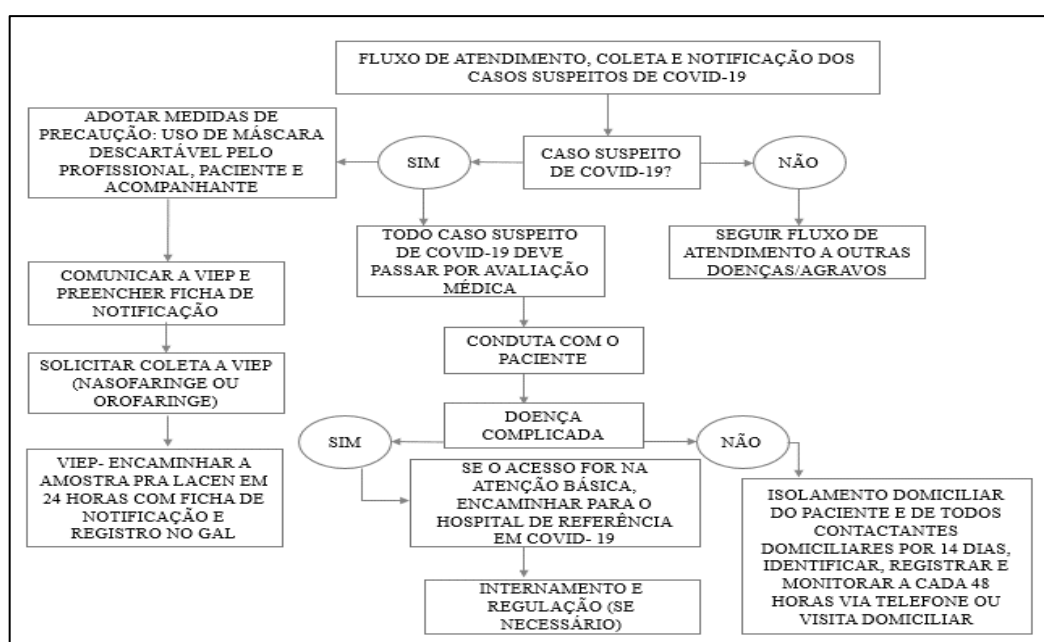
FLUXO DE ATENDIMENTO, COLETA E NOTIFICAÇÃO DOS CASOS SUSPEITOS DE COVID-19

CASO SUSPEITO DE COVID-19?

SIM

NÃO

ADOTAR MEDIDAS DE PRECAUÇÃO: USO DE MÁSCARA DESCARTÁVEL PELO PROFISSIONAL, PACIENTE E ACOMPANHANTE

COMUNICAR A VIEP E PREENCHER FICHA DE NOTIFICAÇÃO

SOLICITAR COLETA A VIEP (NASOFARINGE OU OROFARINGE)

VIEP- ENCAMINHAR A AMOSTRA PRA LACEN EM 24 HORAS COM FICHA DE NOTIFICAÇÃO E REGISTRO NO GAL

TODO CASO SUSPEITO DE COVID-19 DEVE PASSAR POR AVALIAÇÃO MÉDICA

SEGUIR FLUXO DE ATENDIMENTO A OUTRAS DOENÇAS/AGRAVOS

CONDUTA COM O PACIENTE

DOENÇA COMPLICADA

SIM

NÃO

SE O ACESSO FOR NA ATENÇÃO BÁSICA, ENCAMINHAR PARA O HOSPITAL DE REFERÊNCIA EM COVID- 19

INTERNAMENTO E REGULAÇÃO (SE NECESSÁRIO)

ISOLAMENTO DOMICILIAR DO PACIENTE E DE TODOS CONTACTANTES DOMICILIARES POR 14 DIAS, IDENTIFICAR, REGISTRAR E MONITORAR A CADA 48 HORAS VIA TELEFONE OU VISITA DOMICILIAR